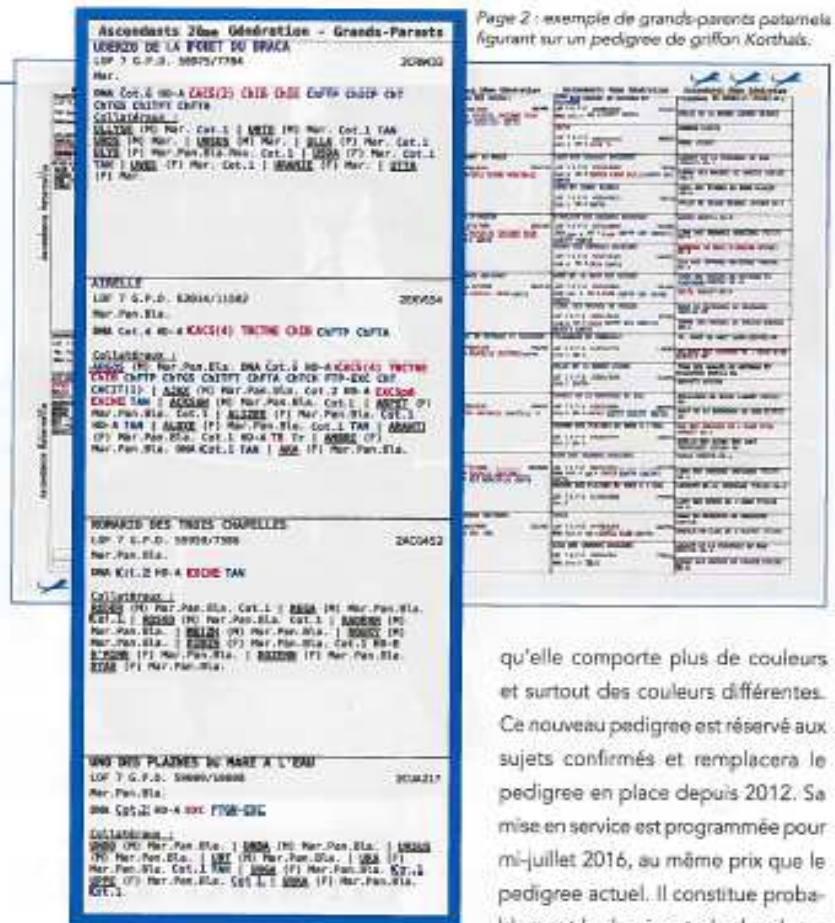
Page 2 : exemple de grands-parents paternels figurant sur un pedigree de griffon Korthals.

Ascendants 2ème Génération - Grands-Parents

UDERZO DE LA FORET DU BRACA
LOF 7 G.F.D. 58075/7784
Mar.
DNA Cot.6 HD-A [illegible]
Collatéraux :
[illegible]

AIRELLE
LOF 7 G.F.D. 53034/11582
Mar.Pan.Bla.
DNA Cot.4 HD-A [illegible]
Collatéraux :
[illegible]

ROMARIO DES TROIS CHAPELLES
LOF 7 G.F.D. 59958/7386
Mar.Pan.Bla.
DNA Cot.2 HD-A EXCHO TAN
Collatéraux :
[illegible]

UNO DES PLAINES DU MARE A L'EAU
LOF 7 G.F.D. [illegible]
Mar.Pan.Bla.
DNA Cot.2 HD-A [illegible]
Collatéraux :
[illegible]

qu'elle comporte plus de couleurs et surtout des couleurs différentes. Ce nouveau pedigree est réservé aux sujets confirmés et remplacera le pedigree en place depuis 2012. Sa mise en service est programmée pour mi-juillet 2016, au même prix que le pedigree actuel. Il constitue proba-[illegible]